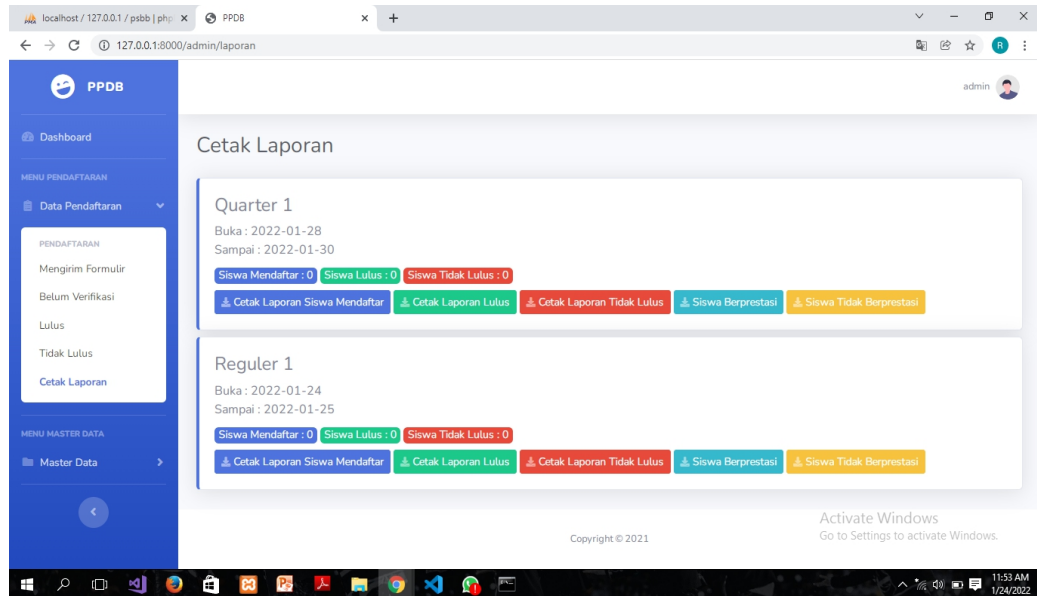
localhost / 127.0.0.1 / psbb | php ×
PPDB ×
+

127.0.0.1:8000/admin/laporan

PPDB

admin

Dashboard

MENU PENDAFTARAN

Data Pendaftaran

PENDAFTARAN

Mengirim Formulir

Belum Verifikasi

Lulus

Tidak Lulus

Cetak Laporan

MENU MASTER DATA

Master Data

Cetak Laporan

Quarter 1

Buka : 2022-01-28

Sampai : 2022-01-30

Siswa Mendaftar : 0 Siswa Lulus : 0 Siswa Tidak Lulus : 0

Cetak Laporan Siswa Mendaftar | Cetak Laporan Lulus | Cetak Laporan Tidak Lulus | Siswa Berprestasi | Siswa Tidak Berprestasi

Reguler 1

Buka : 2022-01-24

Sampai : 2022-01-25

Siswa Mendaftar : 0 Siswa Lulus : 0 Siswa Tidak Lulus : 0

Cetak Laporan Siswa Mendaftar | Cetak Laporan Lulus | Cetak Laporan Tidak Lulus | Siswa Berprestasi | Siswa Tidak Berprestasi

Copyright © 2021

Activate Windows
Go to Settings to activate Windows.

11:53 AM
1/24/2022